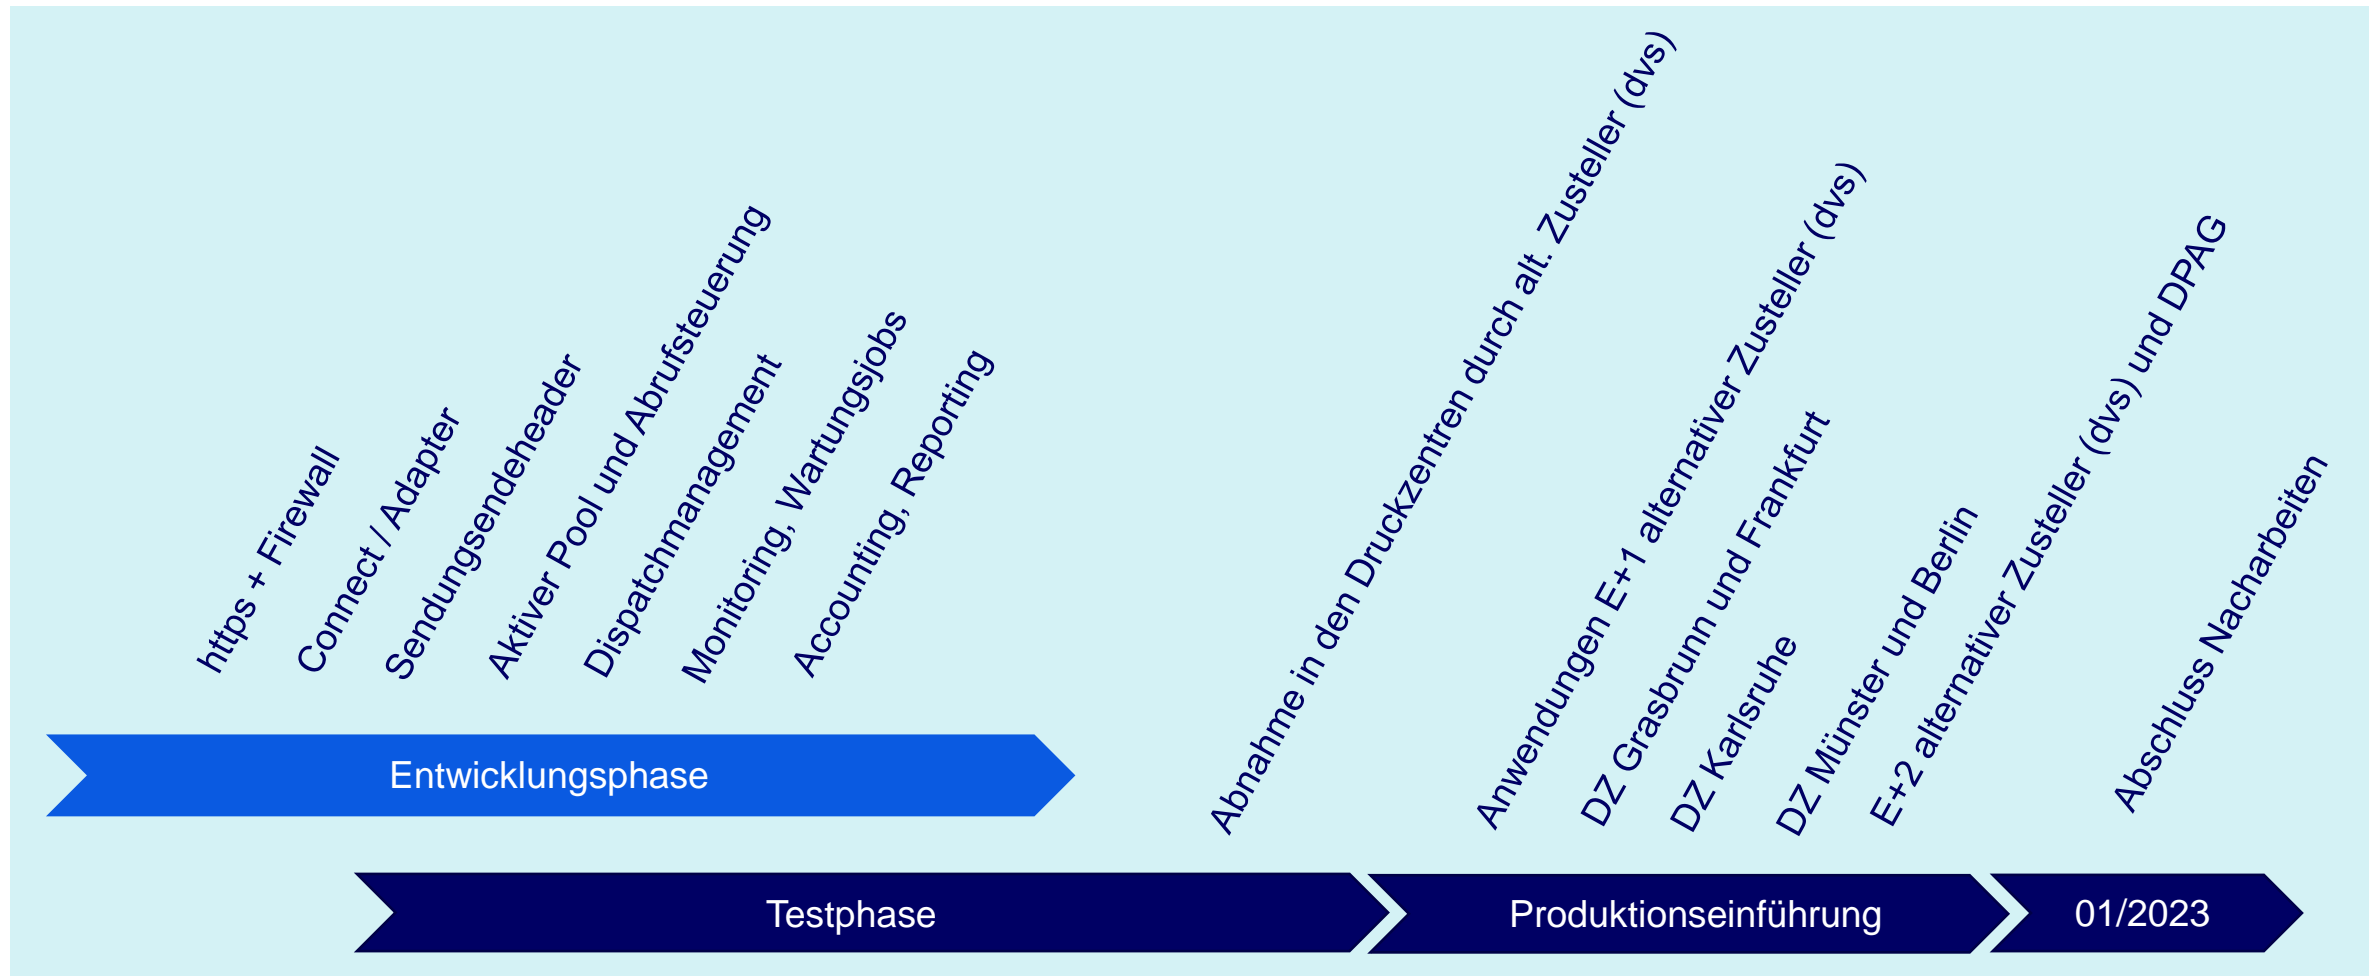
https + Firewall
Connect / Adapter
Sendungsendeheader
Aktiver Pool und Abrufsteuerung
Dispatchmanagement
Monitoring, Wartungsjobs
Accounting, Reporting

Abnahme in den Druckzentren durch alt. Zusteller (dvs)

Anwendungen E+1 alternativer Zusteller (dvs)
DZ Grasbrunn und Frankfurt
DZ Karlsruhe
DZ Münster und Berlin
E+2 alternativer Zusteller (dvs) und DPAG

Abschluss Nacharbeiten

Entwicklungsphase

Testphase

Produktionseinführung

01/2023